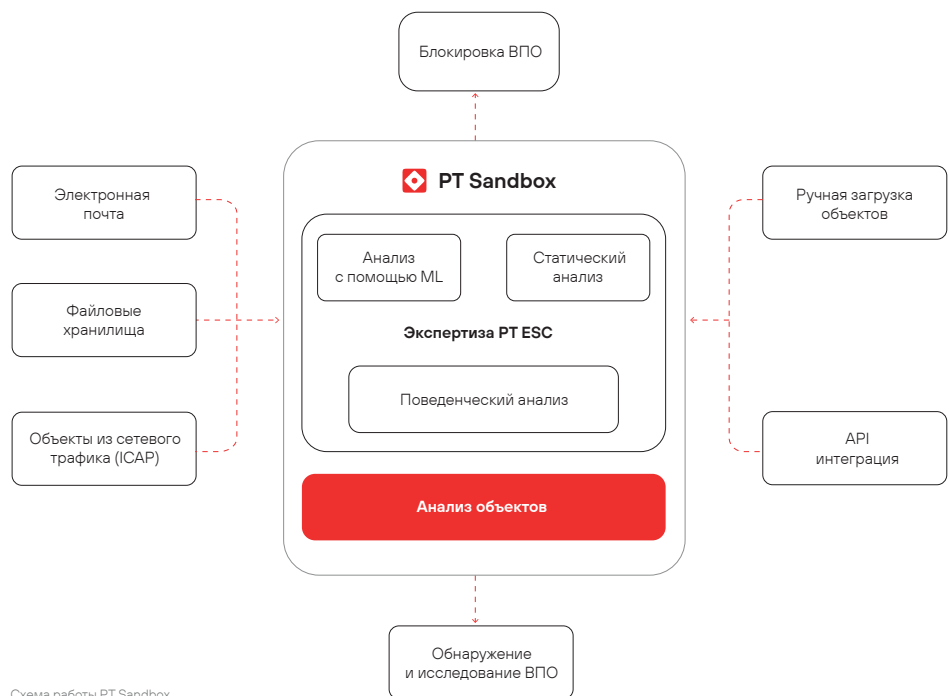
Блокировка ВПО

Электронная почта

Файловые хранилища

Объекты из сетевого трафика (ICAP)

PT Sandbox

Анализ с помощью ML

Статический анализ

Экспертиза PT ESC

Поведенческий анализ

Анализ объектов

Ручная загрузка объектов

API интеграция

Обнаружение и исследование ВПО

Схема работы PT Sandbox